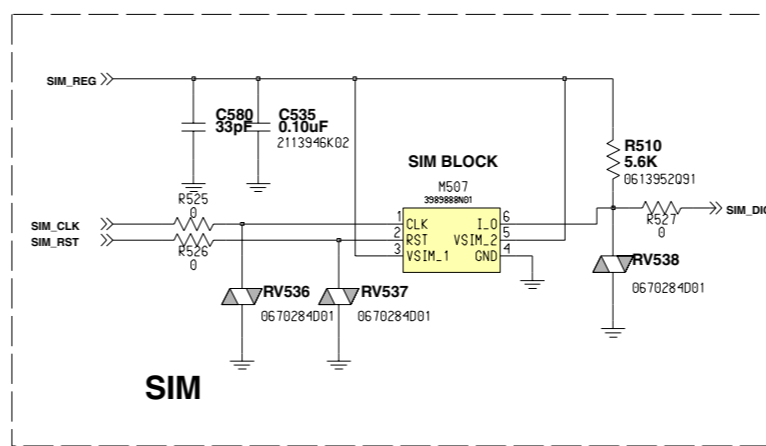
SIM_REG

C580
33pF

C535
0.10uF
2113946K02

SIM BLOCK

M507
3989888N01

R510
5.6K
0613952Q91

R525
0

SIM_CLK
SIM_RST

R526
0

1 CLK
2 RST
3 VSIM_1

I_O 6
VSIM_2 5
GND 4

R527
0

SIM_DI

RV538
0670284D01

RV536
0670284D01

RV537
0670284D01

SIM